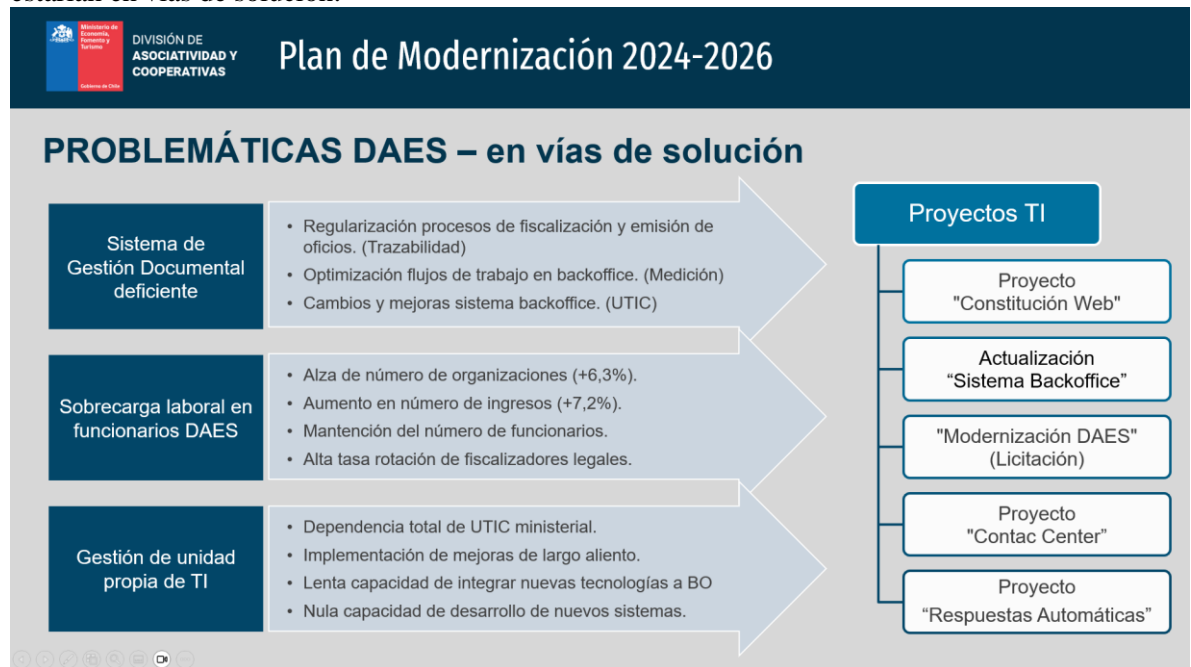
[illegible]

Ministerio de Economía, Fomento y Turismo

Gobierno de Chile

DIVISIÓN DE ASOCIATIVIDAD Y COOPERATIVAS

Plan de Modernización 2024-2026

PROBLEMÁTICAS DAES – en vías de solución

Sistema de Gestión Documental deficiente

• Regularización procesos de fiscalización y emisión de oficios. (Trazabilidad)
• Optimización flujos de trabajo en backoffice. (Medición)
• Cambios y mejoras sistema backoffice. (UTIC)

Sobrecarga laboral en funcionarios DAES

• Alza de número de organizaciones (+6,3%).
• Aumento en número de ingresos (+7,2%).
• Mantención del número de funcionarios.
• Alta tasa rotación de fiscalizadores legales.

Gestión de unidad propia de TI

• Dependencia total de UTIC ministerial.
• Implementación de mejoras de largo aliento.
• Lenta capacidad de integrar nuevas tecnologías a BO
• Nula capacidad de desarrollo de nuevos sistemas.

Proyectos TI

Proyecto "Constitución Web"

Actualización "Sistema Backoffice"

"Modernización DAES" (Licitación)

Proyecto "Contac Center"

Proyecto "Respuestas Automáticas"